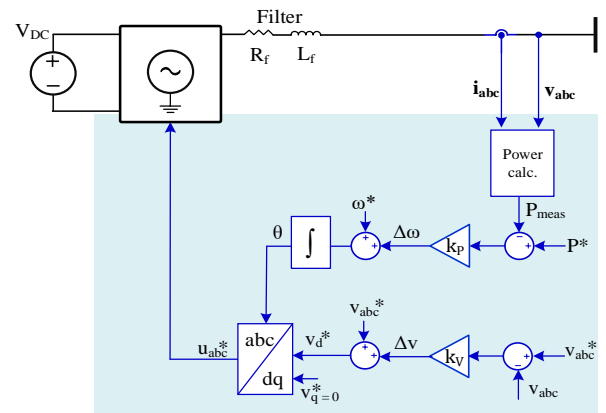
$V_{DC}$

+

−

Filter

$R_f$

$L_f$

$\mathbf{i_{abc}}$

$\mathbf{v_{abc}}$

Power calc.

$P_{meas}$

$\omega^*$

+

+

$\Delta\omega$

$k_P$

−

+

$P^*$

$\theta$

$\int$

$v_{abc}^*$

+

+

$v_d^*$

$\Delta v$

$k_V$

+

−

$v_{abc}^*$

$v_{abc}$

$u_{abc}^*$

abc

dq

$v_{q=0}^*$